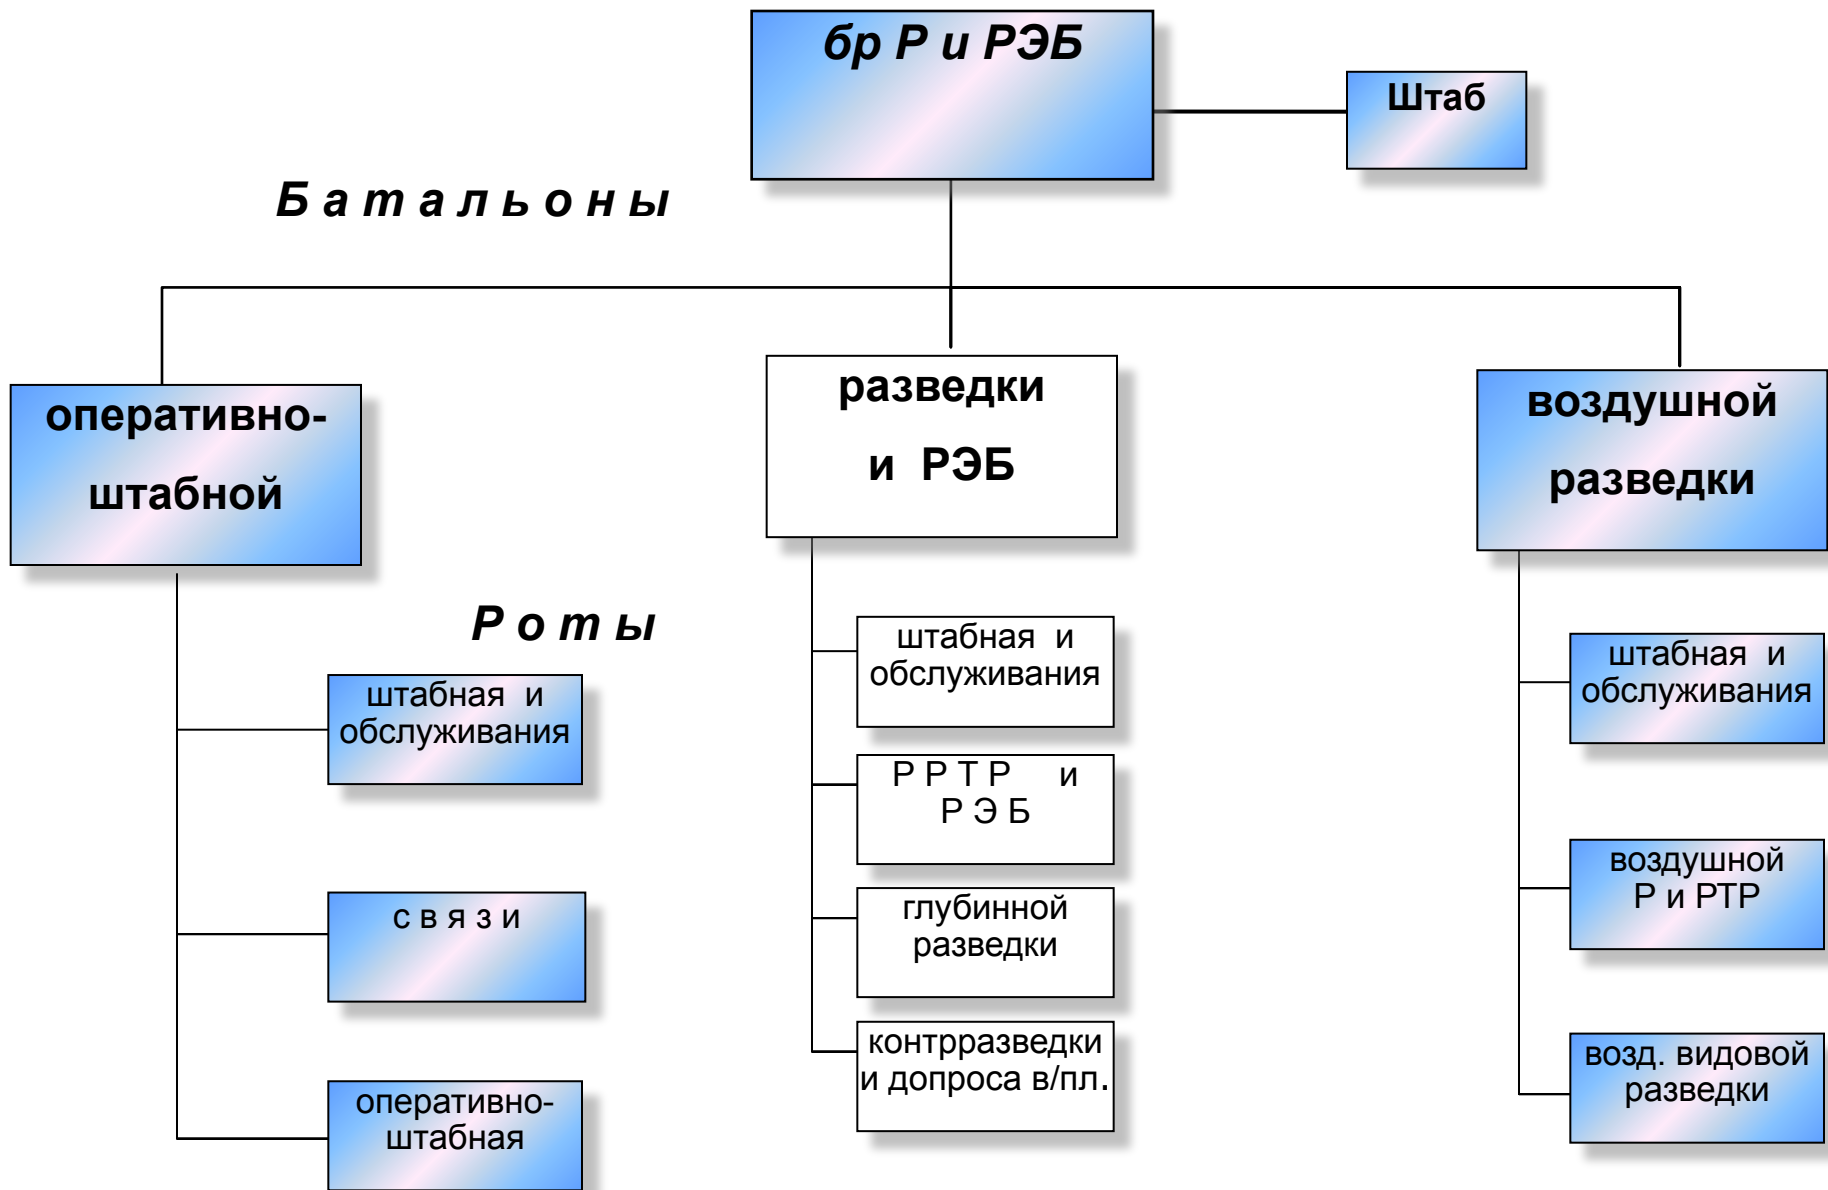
бр Р и РЭБ

Штаб

Б а т а л ь о н ы

оперативно-штабной

разведки и РЭБ

воздушной разведки

Р о т ы

штабная и обслуживания

с в я з и

оперативно-штабная

штабная и обслуживания

Р Р Т Р и Р Э Б

глубинной разведки

контрразведки и допроса в/пл.

штабная и обслуживания

воздушной Р и РТР

возд. видовой разведки